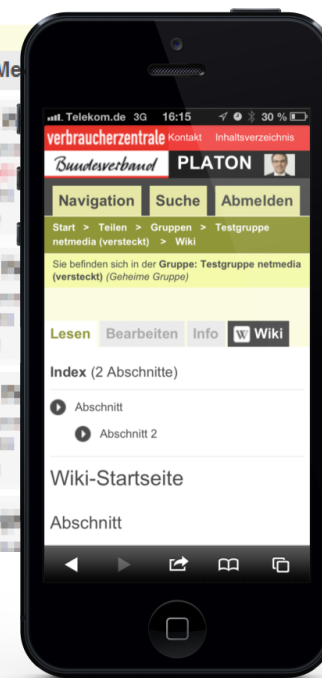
Me

Telekom.de 3G 16:15 30 %

verbraucherzentrale Kontakt Inhaltsverzeichnis

Bundesverband PLATON

Navigation Suche Abmelden

Start > Teilen > Gruppen > Testgruppe netmedia (versteckt) > Wiki

Sie befinden sich in der Gruppe: Testgruppe netmedia (versteckt) (Geheime Gruppe)

Lesen Bearbeiten Info W Wiki

Index (2 Abschnitte)

Abschnitt

Abschnitt 2

Wiki-Startseite

Abschnitt